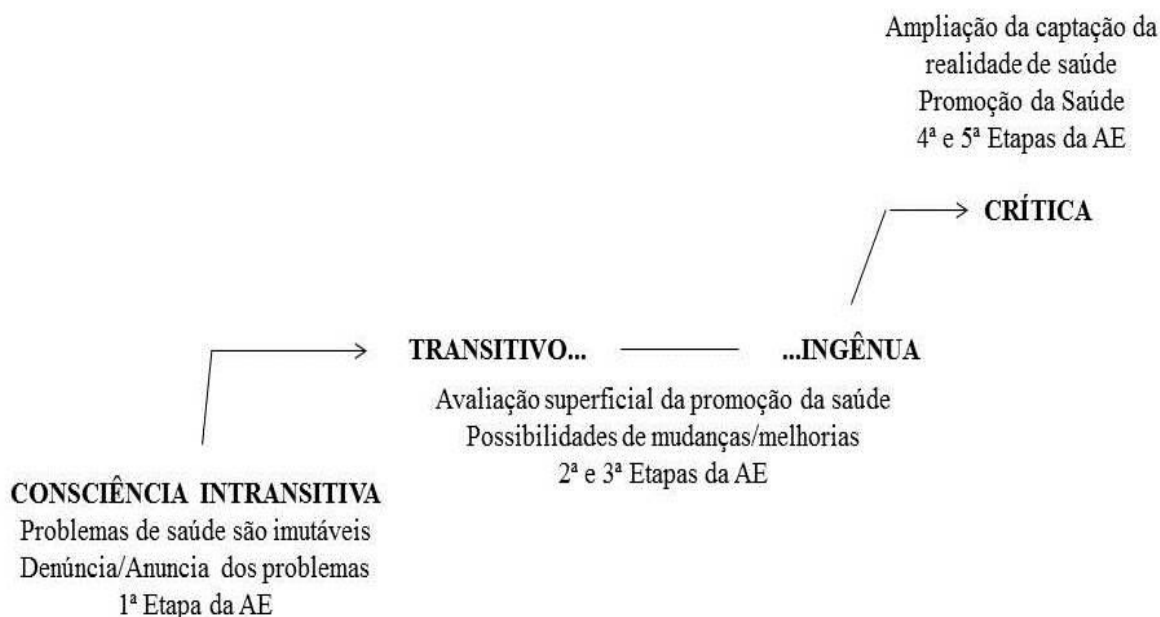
Ampliação da captação da realidade de saúde
Promoção da Saúde
4ª e 5ª Etapas da AE

CRÍTICA

TRANSITIVO... ...INGÊNUA

Avaliação superficial da promoção da saúde
Possibilidades de mudanças/melhorias
2ª e 3ª Etapas da AE

CONSCIÊNCIA INTRANSITIVA
Problemas de saúde são imutáveis
Denúncia/Anuncia dos problemas
1ª Etapa da AE